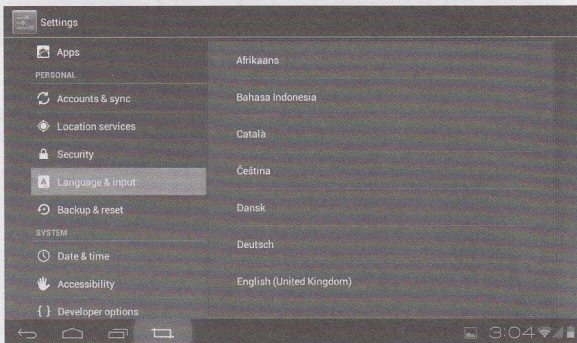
Settings

Apps
PERSONAL
Accounts & sync
Location services
Security
Language & input
Backup & reset
SYSTEM
Date & time
Accessibility
{ } Developer options

Afrikaans
Bahasa Indonesia
Català
Čeština
Dansk
Deutsch
English (United Kingdom)

3:04